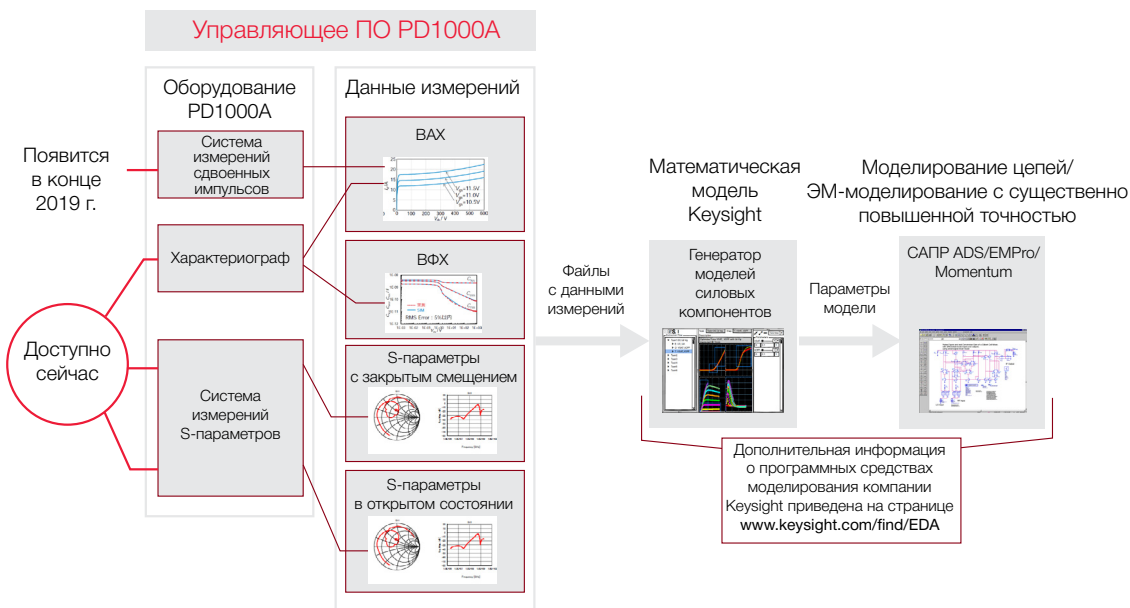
Управляющее ПО PD1000A

Оборудование PD1000A

Данные измерений

Появится в конце 2019 г.

Система измерений сдвоенных импульсов

ВАХ

$V_{gs}$=11.5V
$V_{gs}$=11.0V
$V_{gs}$=10.5V

Характериограф

ВФХ

RMS Error : 5%

Доступно сейчас

Система измерений S-параметров

S-параметры с закрытым смещением

S-параметры в открытом состоянии

Файлы с данными измерений

Математическая модель Keysight

Генератор моделей силовых компонентов

Параметры модели

Моделирование цепей/ ЭМ-моделирование с существенно повышенной точностью

САПР ADS/EMPro/ Momentum

Дополнительная информация о программных средствах моделирования компании Keysight приведена на странице www.keysight.com/find/EDA